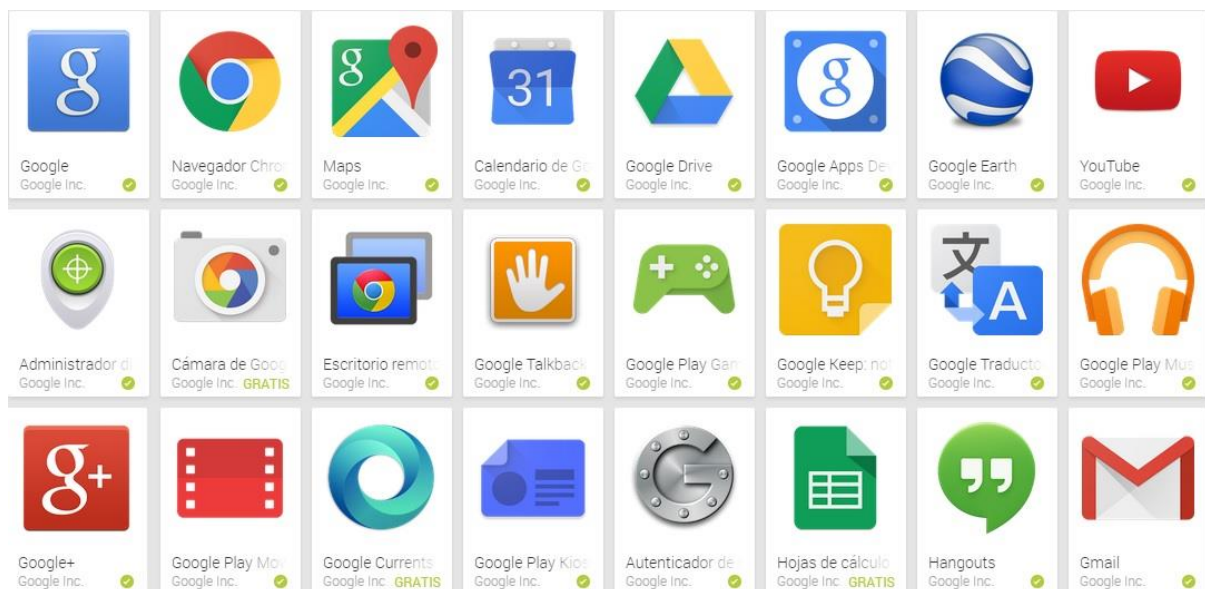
g

Google
Google Inc.

Navegador Chro
Google Inc.

g

Maps
Google Inc.

31

Calendario de G
Google Inc.

Google Drive
Google Inc.

g

Google Apps De
Google Inc.

Google Earth
Google Inc.

YouTube
Google Inc.

Administrador d
Google Inc.

Cámara de Goog
Google Inc. GRATIS

Escritorio remot
Google Inc.

Google Talkback
Google Inc.

Google Play Gar
Google Inc.

Google Keep: no
Google Inc.

文 A

Google Traducto
Google Inc.

Google Play Mus
Google Inc.

g+

Google+
Google Inc.

Google Play Mo
Google Inc.

Google Currents
Google Inc. GRATIS

Google Play Kios
Google Inc.

Autenticador de
Google Inc.

Hojas de cálculo
Google Inc. GRATIS

Hangouts
Google Inc.

Gmail
Google Inc.